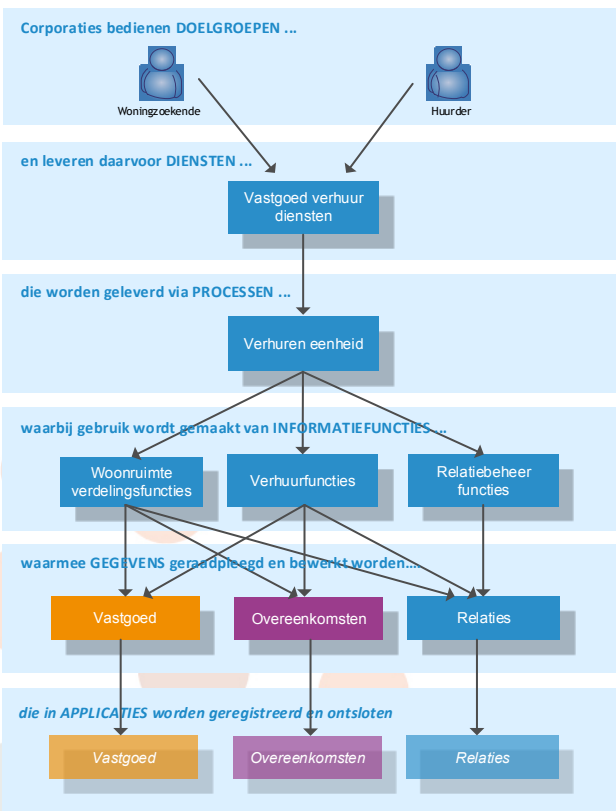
Corporaties bedienen DOELGROEPEN ...

Woningzoekende

Huurder

en leveren daarvoor DIENSTEN ...

Vastgoed verhuur diensten

die worden geleverd via PROCESSEN ...

Verhuren eenheid

waarbij gebruik wordt gemaakt van INFORMATIEFUNCTIES ...

Woonruimte verdelingsfuncties

Verhuurfuncties

Relatiebeheer functies

waarmee GEGEVENS geraadpleegd en bewerkt worden...

Vastgoed

Overeenkomsten

Relaties

die in APPLICATIES worden geregistreerd en ontsloten

Vastgoed

Overeenkomsten

Relaties